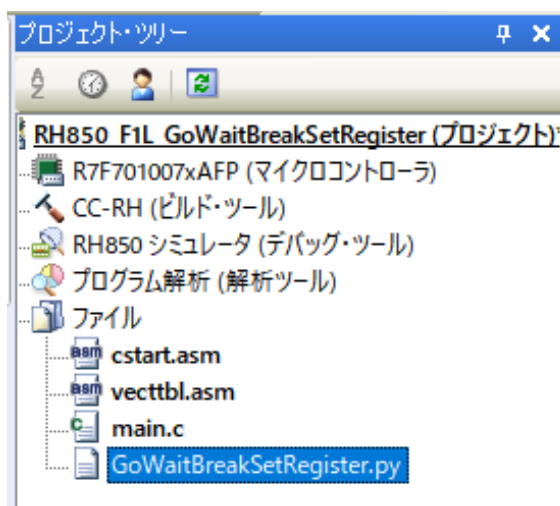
プロジェクト・ツリー

RH850_F1L_GoWaitBreakSetRegister (プロジェクト)

R7F701007xAFP (マイクロコントローラ)

CC-RH (ビルド・ツール)

RH850 シミュレータ (デバッグ・ツール)

プログラム解析 (解析ツール)

ファイル

cstart.asm

vecttbl.asm

main.c

GoWaitBreakSetRegister.py